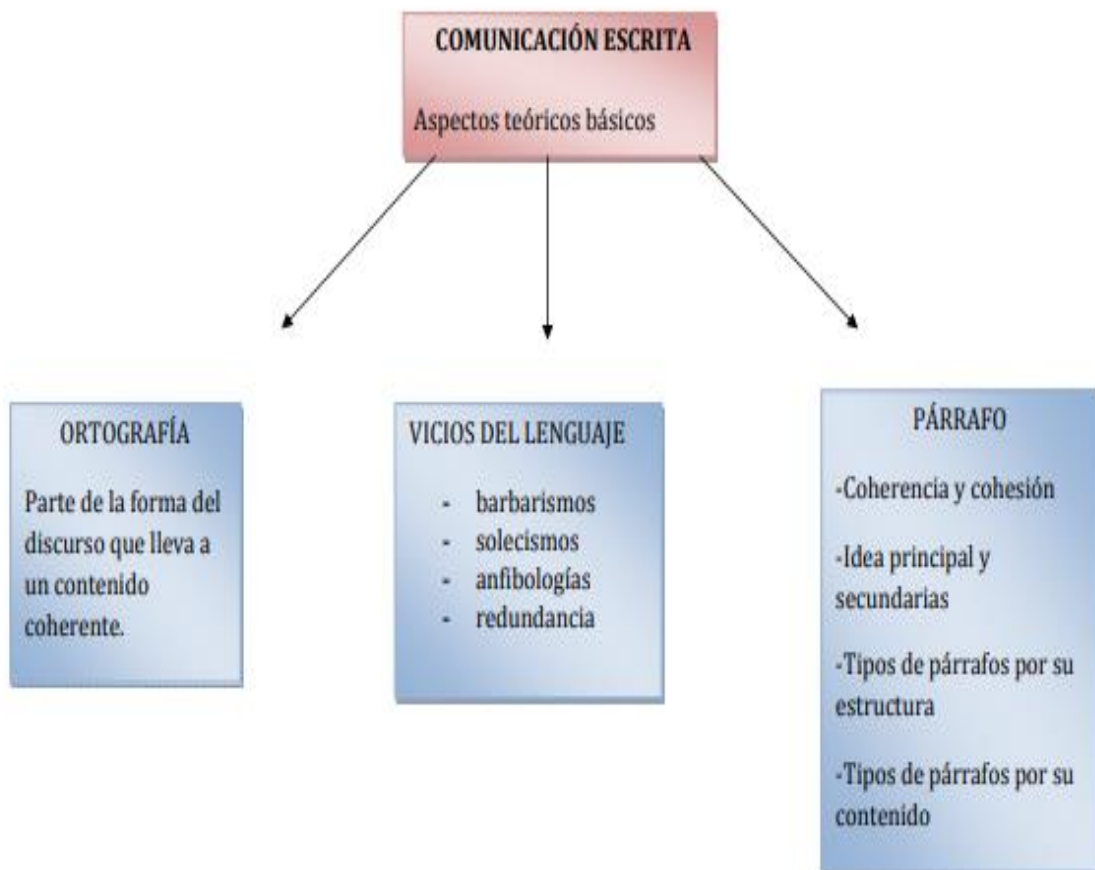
COMUNICACIÓN ESCRITA

Aspectos teóricos básicos

ORTOGRAFÍA

Parte de la forma del discurso que lleva a un contenido coherente.

VICIOS DEL LENGUAJE

- barbarismos
- solecismos
- anfibologías
- redundancia

PÁRRAFO

-Coherencia y cohesión

-Idea principal y secundarias

-Tipos de párrafos por su estructura

-Tipos de párrafos por su contenido